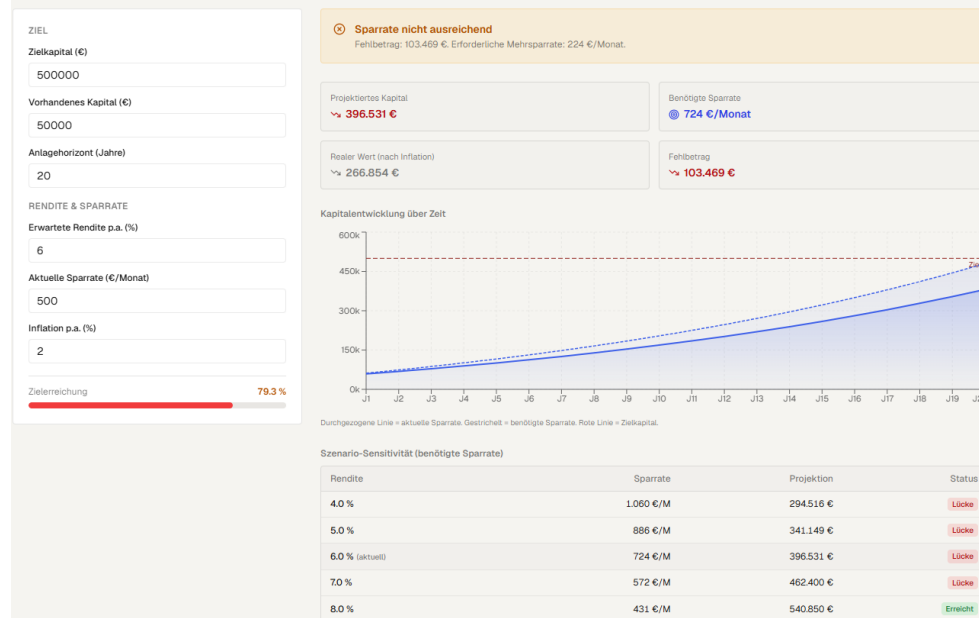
ZIEL

Zielkapital (€)

500000

Vorhandenes Kapital (€)

50000

Anlagehorizont (Jahre)

20

RENDITE & SPARRATE

Erwartete Rendite p.a. (%)

6

Aktuelle Sparrate (€/Monat)

500

Inflation p.a. (%)

2

Zielerreichung 79.3 %

Sparrate nicht ausreichend
Fehlbetrag: 103.469 €. Erforderliche Mehrsparrate: 224 €/Monat.

Projektiertes Kapital
396.531 €

Benötigte Sparrate
724 €/Monat

Realer Wert (nach Inflation)
266.854 €

Fehlbetrag
103.469 €

Kapitalentwicklung über Zeit

600k
450k
300k
150k
0k
J1 J2 J3 J4 J5 J6 J7 J8 J9 J10 J11 J12 J13 J14 J15 J16 J17 J18 J19 J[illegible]

Zie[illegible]

Durchgezogene Linie = aktuelle Sparrate. Gestrichelt = benötigte Sparrate. Rote Linie = Zielkapital.

Szenario-Sensitivität (benötigte Sparrate)

| Rendite | Sparrate | Projektion | Status |
|---|---|---|---|
| 4.0 % | 1.060 €/M | 294.516 € | Lücke |
| 5.0 % | 886 €/M | 341.149 € | Lücke |
| 6.0 % (aktuell) | 724 €/M | 396.531 € | Lücke |
| 7.0 % | 572 €/M | 462.400 € | Lücke |
| 8.0 % | 431 €/M | 540.850 € | Erreicht |